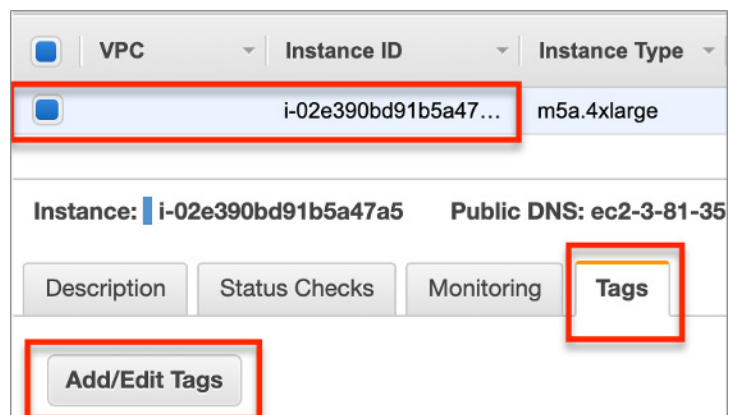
| | VPC | Instance ID | Instance Type |
|---|---|---|---|
| | | i-02e390bd91b5a47… | m5a.4xlarge |

Instance: i-02e390bd91b5a47a5 Public DNS: ec2-3-81-35

Description Status Checks Monitoring Tags

Add/Edit Tags